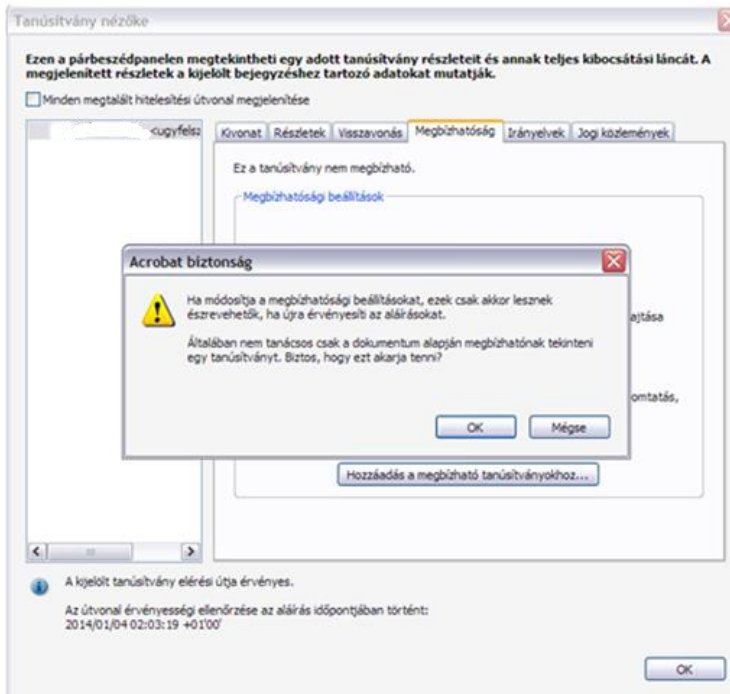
Tanúsítvány nézőke

Ezen a párbeszédpanelen megtekintheti egy adott tanúsítvány részleteit és annak teljes kibocsátási láncát. A megjelenített részletek a kijelölt bejegyzéshez tartozó adatokat mutatják.

Minden megtalált hitelesítési útvonal megjelenítése

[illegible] <ugyfelsz

Kivonat | Részletek | Visszavonás | Megbízhatóság | Irányelvek | Jogi közlemények

Ez a tanúsítvány nem megbízható.

Megbízhatósági beállítások

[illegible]ajtása

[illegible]omtatás,

Hozzáadás a megbízható tanúsítványokhoz...

Acrobat biztonság

Ha módosítja a megbízhatósági beállításokat, ezek csak akkor lesznek észrevehetők, ha újra érvényesíti az aláírásokat.

Általában nem tanácsos csak a dokumentum alapján megbízhatónak tekinteni egy tanúsítványt. Biztos, hogy ezt akarja tenni?

OK | Mégse

A kijelölt tanúsítvány elérési útja érvényes.

Az útvonal érvényességi ellenőrzése az aláírás időpontjában történt:
2014/01/04 02:03:19 +01'00'

OK